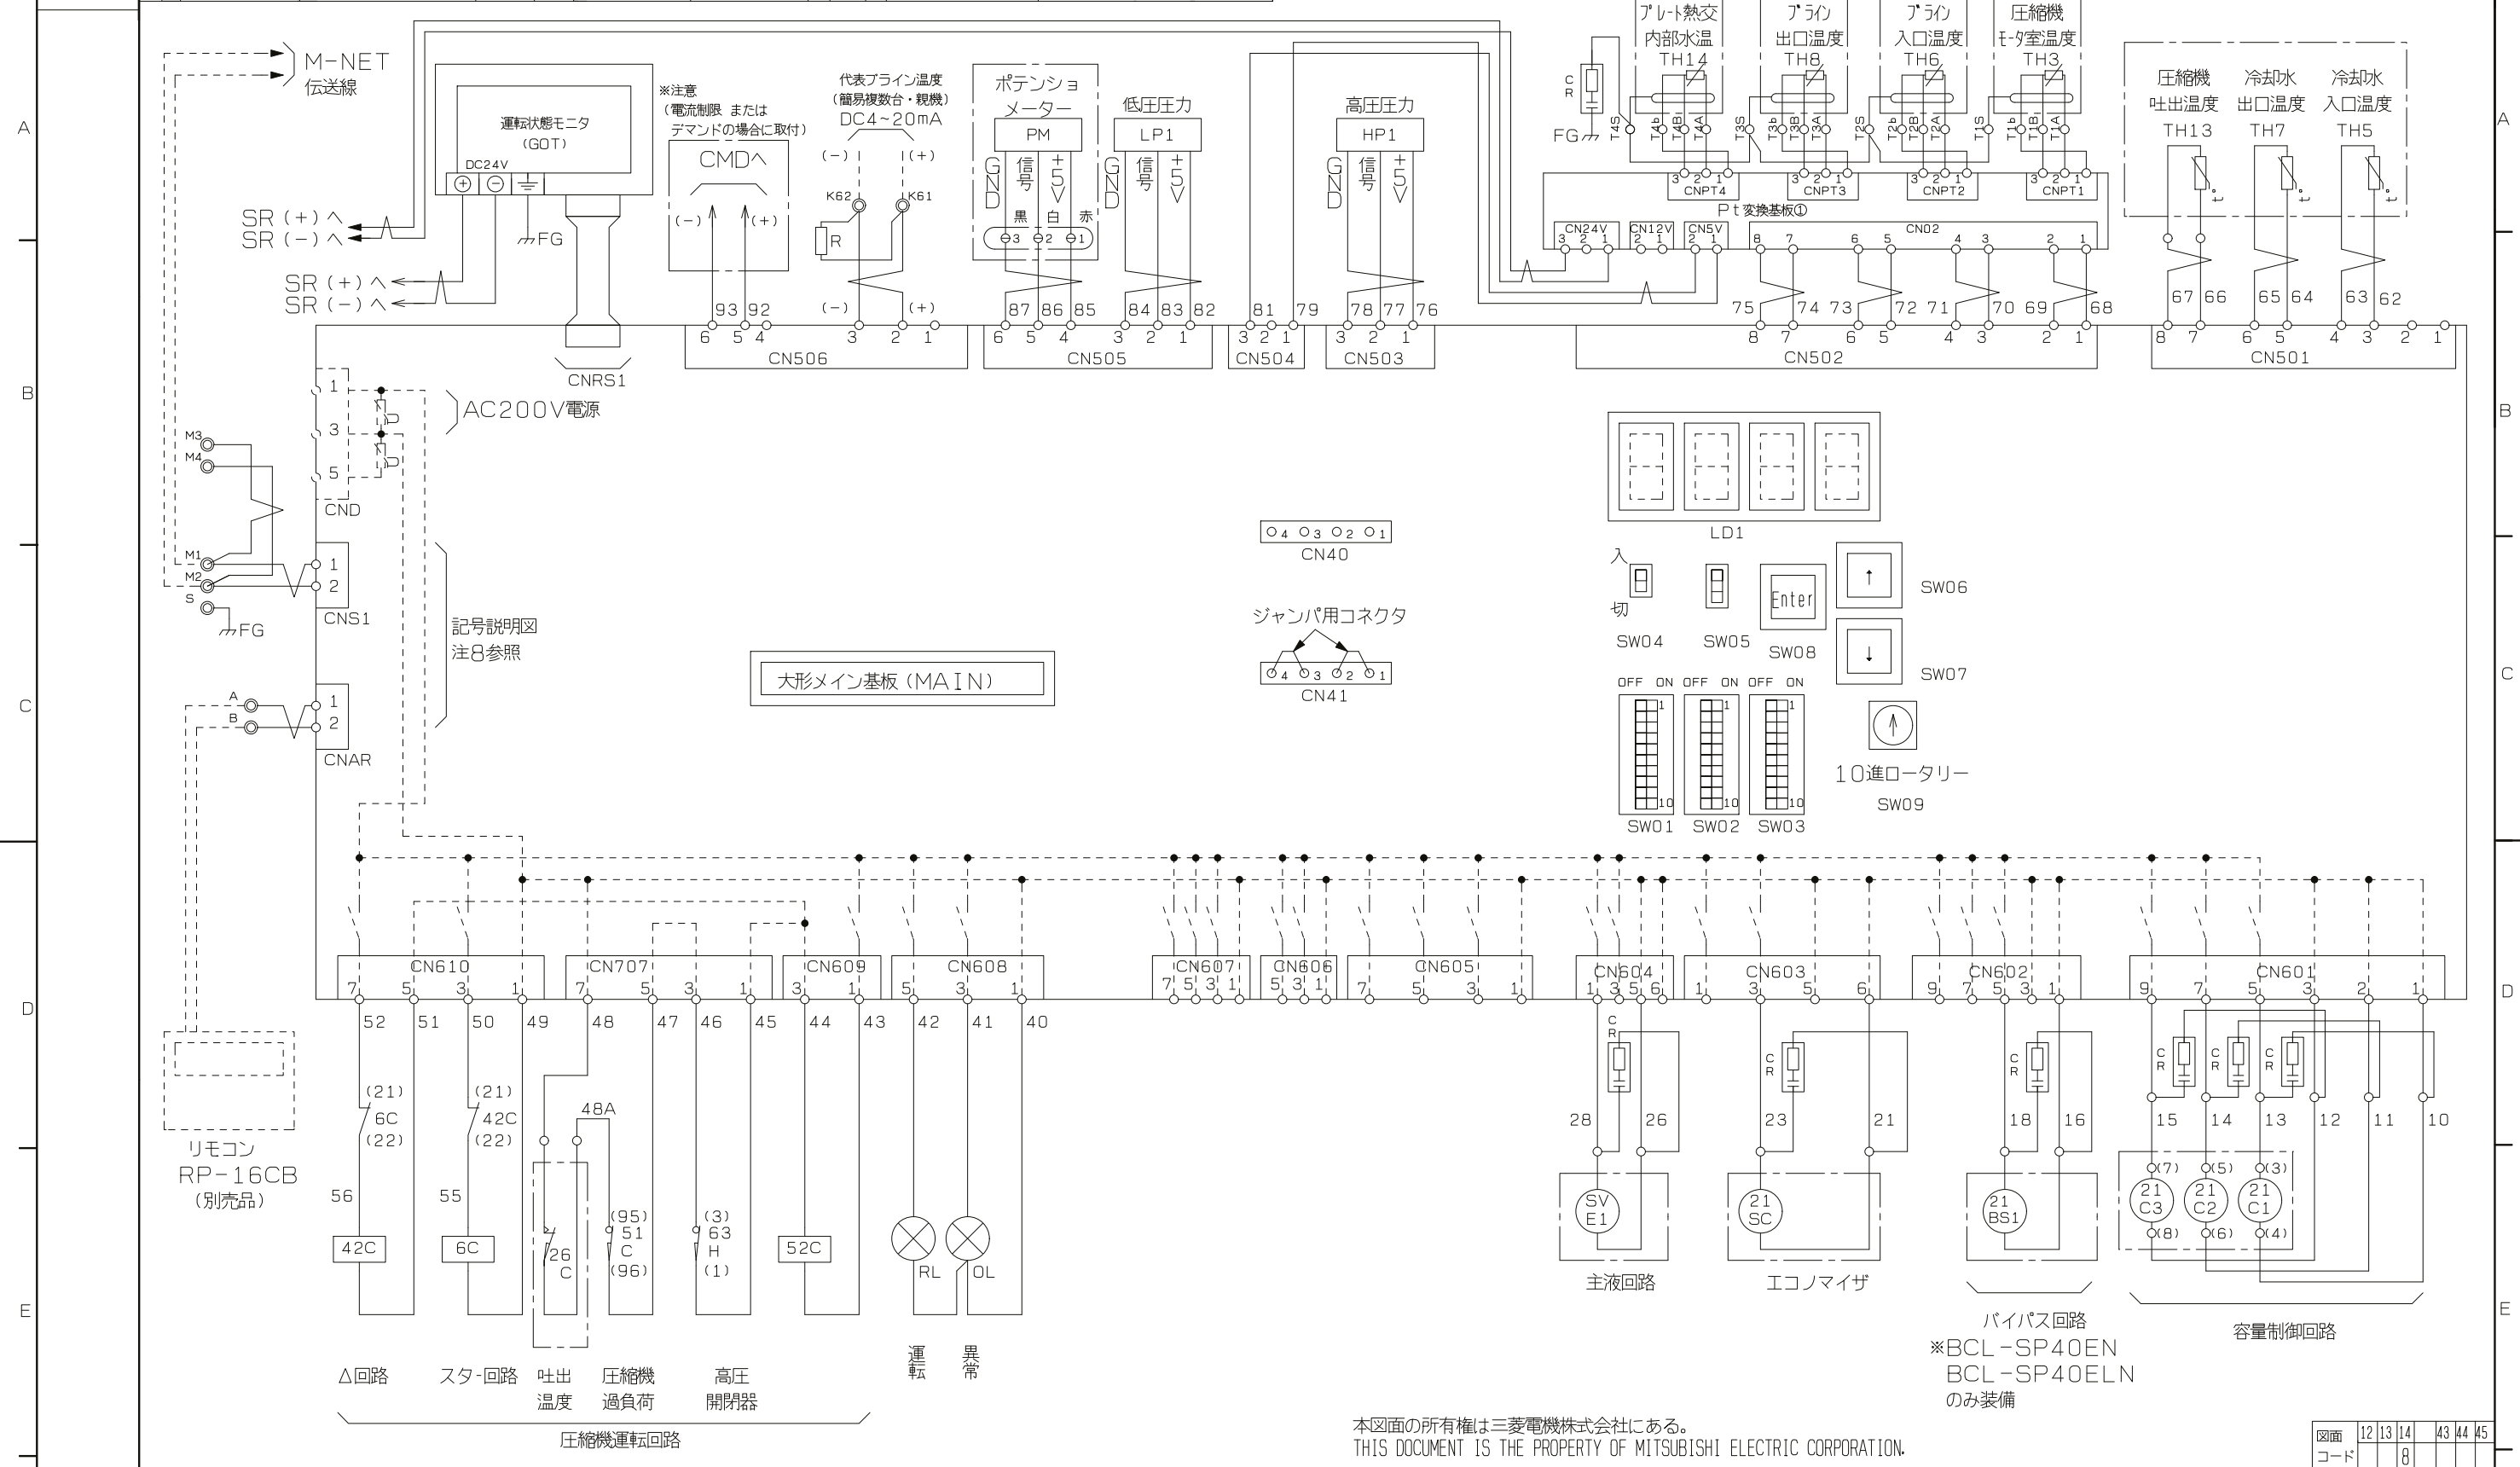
A
B
C
D
E

A
B
C
D
E

M-NET
伝送線

運転状態モニタ
(GOT)
DC24V
FG

SR (+)
SR (-)
SR (+)
SR (-)

CNRS1

※注意
(電流制限 または
デマンドの場合に取付)
CMD
(-) (+)

代表ブライン温度
(簡易複数台・親機)
DC4~20mA
(-) (+)
K62 K61
R
(-) (+)

ポテンショメーター
PM
GND 信号 +5V
黒 白 赤
3 2 1

低圧圧力
LP1
GND 信号 +5V

高圧圧力
HP1
GND 信号 +5V

93 92
6 5 4 3 2 1
CN506
87 86 85
6 5 4 3 2 1
CN505
84 83 82
81 79
3 2 1
CN504
78 77 76
3 2 1
CN503

プレート熱交
内部水温
TH14
ブライン
出口温度
TH8
ブライン
入口温度
TH6
圧縮機
モータ室温度
TH3
C R
FG
T4S T4b T4B T4A T3S T3b T3B T3A T2S T2b T2B T2A T1S T1b T1B T1A
3 2 1 CNPT4
3 2 1 CNPT3
3 2 1 CNPT2
3 2 1 CNPT1
Pt変換基板①
CN24V 3 2 1
CN12V 2 1
CN5V 2 1
CN02 8 7 6 5 4 3 2 1
75 74 73 72 71 70 69 68
8 7 6 5 4 3 2 1
CN502

圧縮機
吐出温度
TH13
冷却水
出口温度
TH7
冷却水
入口温度
TH5
67 66 65 64 63 62
8 7 6 5 4 3 2 1
CN501

1
3
5
CND
AC200V電源

M3
M4
M1
M2
S
FG
1
2
CNS1
記号説明図
注8参照
A
B
1
2
CNAR

リモコン
RP-16CB
(別売品)

大形メイン基板 (MAIN)

4 3 2 1
CN40
ジャンパ用コネクタ
4 3 2 1
CN41

LD1
入
切
SW04
SW05
Enter
SW08
SW06
SW07
OFF ON OFF ON OFF ON
1 10 1 10 1 10
SW01 SW02 SW03
10進ロータリー
SW09

CN610
7 5 3 1
52 51 50 49
(21)
6C
(22)
(21)
42C
(22)
56 55
42C 6C
CN707
7 5 3 1
48 47 46 45
48A
26C
(95) 51C (96)
(3) 63H (1)
CN609
3 1
44 43
52C
CN608
5 3 1
42 41 40
RL OL
運転 異常

CN607
7 5 3 1
CN606
5 3 1
CN605
7 5 3 1
CN604
1 3 5 6
C R
28 26
SV E1
主液回路
CN603
1 3 5 6
C R
23 21
21 SC
エコノマイザ
CN602
9 7 5 3 1
C R
18 16
21 BS1
バイパス回路
※BCL-SP40EN
BCL-SP40ELN
のみ装備
CN601
9 7 5 3 2 1
C R C R C R
15 14 13 12 11 10
(7) (5) (3)
21 C3 21 C2 21 C1
(8) (6) (4)
容量制御回路

Δ回路 スター回路 吐出温度 圧縮機過負荷 高圧開閉器
圧縮機運転回路

本図面の所有権は三菱電機株式会社にある。
THIS DOCUMENT IS THE PROPERTY OF MITSUBISHI ELECTRIC CORPORATION.

| 図面コード | 12 | 13 | 14 | | 43 | 44 | 45 |
|---|---|---|---|---|---|---|---|
| | | | 8 | | | | |